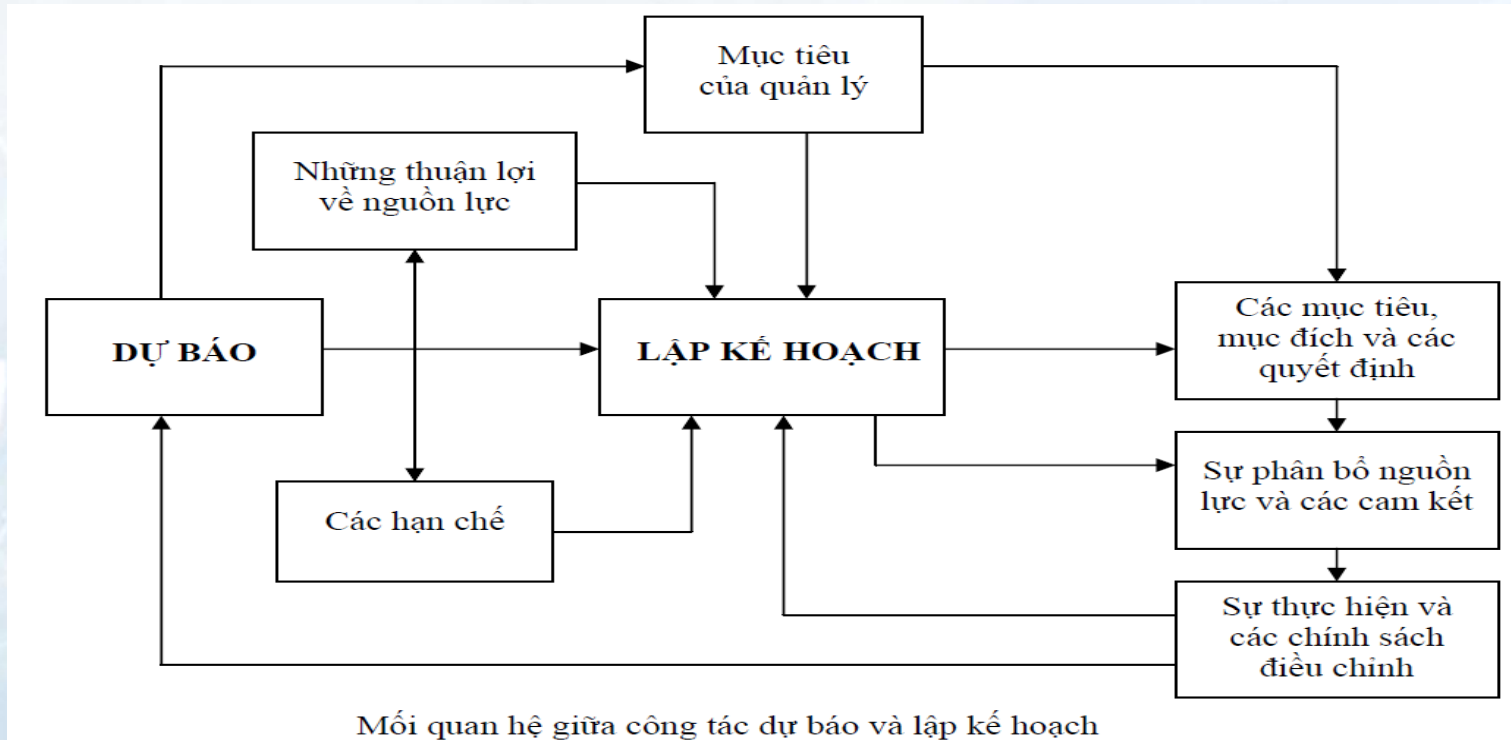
Mục tiêu của quản lý

Những thuận lợi về nguồn lực

DỰ BÁO

LẬP KẾ HOẠCH

Các mục tiêu, mục đích và các quyết định

Sự phân bổ nguồn lực và các cam kết

Các hạn chế

Sự thực hiện và các chính sách điều chỉnh

Mối quan hệ giữa công tác dự báo và lập kế hoạch